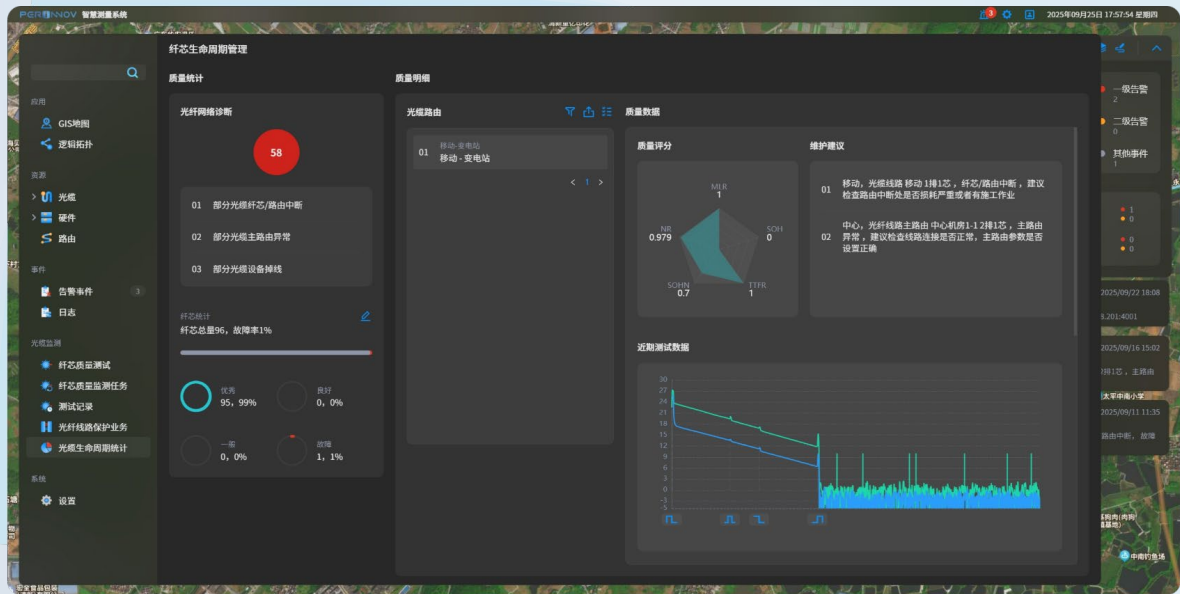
PERINNOV 智慧测量系统

3

2025年09月25日 17:57:54 星期四

纤芯生命周期管理

应用
GIS地图
逻辑拓扑

资源
光缆
硬件
路由

事件
告警事件 3
日志

光缆监测
纤芯质量测试
纤芯质量监测任务
测试记录
光纤线路保护业务
光纤生命周期统计

系统
设置

质量统计

光纤网络诊断

58

01 部分光缆纤芯/路由中断
02 部分光缆主路由异常
03 部分光缆设备掉线

纤芯统计
纤芯总量96，故障率1%

优秀
95，99%

良好
0，0%

一般
0，0%

故障
1，1%

质量明细

光纤路由

01 移动-变电站
移动 - 变电站

< 1 >

质量数据

质量评分

MLR
1
SOH
0
TTFR
1
SOHN
0.7
NR
0.979

维护建议

01 移动，光缆线路 移动 1掉1芯，纤芯/路由中断，建议检查路由中断处是否损耗严重或者有施工作业

02 中心，光纤线路主路由 中心机房1-1 2掉1芯，主路由异常，建议检查线路连接是否正常，主路由参数是否设置正确

近期测试数据

30
27
24
21
18
15
12
9
6
3
0
-3
-5

一级告警
2
二级告警
0
其他事件
1

0
0
0
0

2025/09/22 18:08
8.201:4001

2025/09/16 15:02
1掉1芯，主路由

2025/09/11 11:35
路由中断，故障

太平中南小学
中南钓鱼场